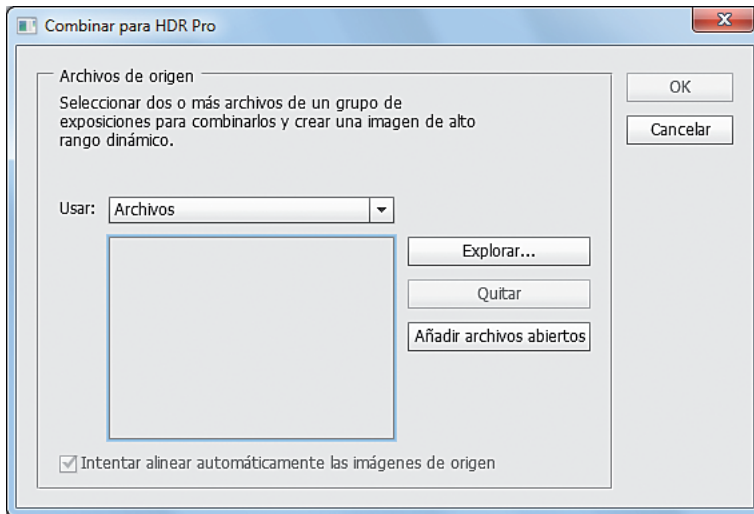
Combinar para HDR Pro

Archivos de origen

Seleccionar dos o más archivos de un grupo de exposiciones para combinarlos y crear una imagen de alto rango dinámico.

OK

Cancelar

Usar: Archivos

Explorar...

Quitar

Añadir archivos abiertos

Intentar alinear automáticamente las imágenes de origen